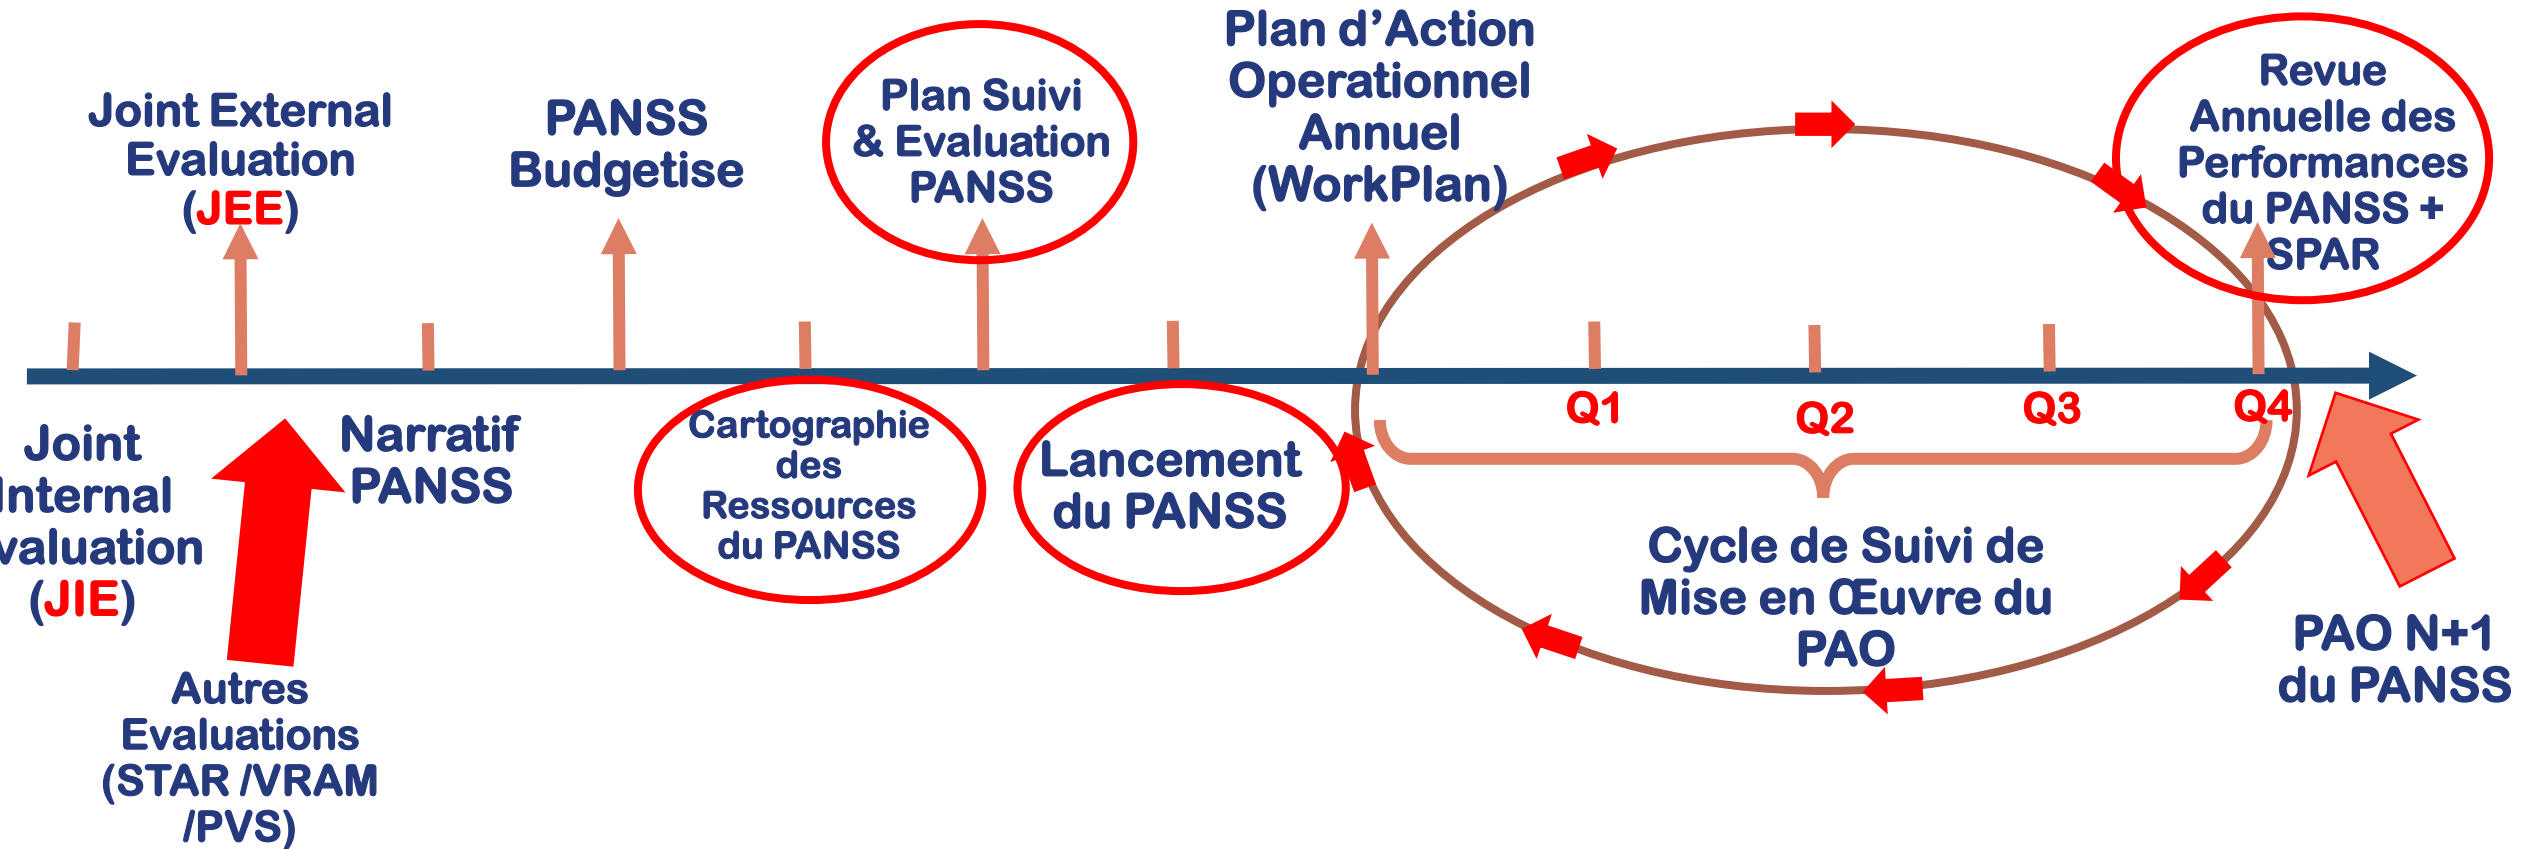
Joint External Evaluation (JEE)

PANSS Budgetise

Plan Suivi & Evaluation PANSS

Plan d'Action Operationnel Annuel (WorkPlan)

Revue Annuelle des Performances du PANSS + SPAR

Joint Internal Evaluation (JIE)

Narratif PANSS

Cartographie des Ressources du PANSS

Lancement du PANSS

Q1

Q2

Q3

Q4

Cycle de Suivi de Mise en Œuvre du PAO

Autres Evaluations (STAR /VRAM /PVS)

PAO N+1 du PANSS